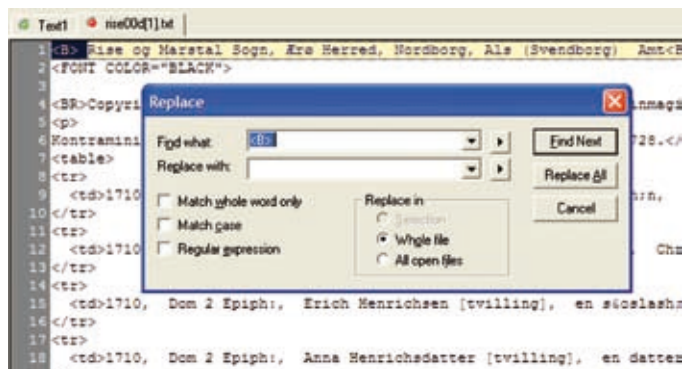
Text1 rise00d[1].txt

1 <B> Rise og Marstal Sogn, Ærø Herred, Nordborg, Als (Svendborg) Amt<B
2 <FONT COLOR="BLACK">
3
4 <BR>Copyri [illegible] nmagi
5 <p>
6 Kontramini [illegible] 728.</
7 <table>
8 <tr>
9 <td>1710 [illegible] hn,
10 </tr>
11 <tr>
12 <td>1710 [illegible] Chr
13 </tr>
14 <tr>
15 <td>1710, Dom 2 Epiph:, Erich Henrichsen [tvilling], en sö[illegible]
16 </tr>
17 <tr>
18 <td>1710, Dom 2 Epiph:, Anna Henrichsdatter [tvilling], en datte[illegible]

Replace

Find what: <B>

Replace with:

Find Next

Replace All

Cancel

Match whole word only

Match case

Regular expression

Replace in

Selection

Whole file

All open files